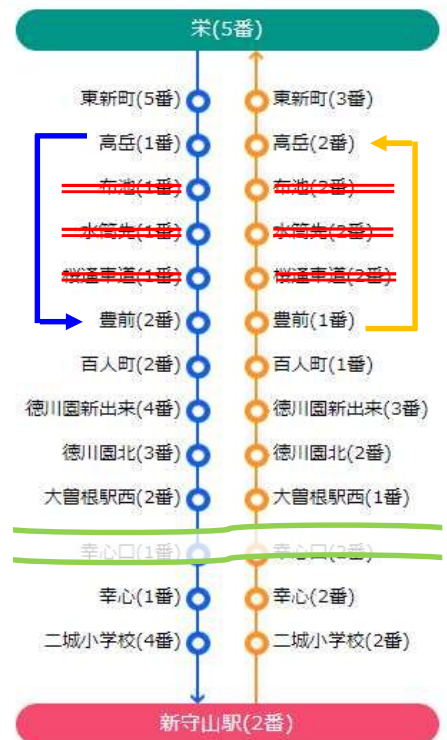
栄(5番)

東新町(5番)
高岳(1番)
布池(1番)
水筒先(1番)
松達車道(1番)
豊前(2番)
百人町(2番)
徳川園新出来(4番)
徳川園北(3番)
大曽根駅西(2番)
幸心口(1番)
幸心(1番)
二城小学校(4番)

東新町(3番)
高岳(2番)
布池(2番)
水筒先(2番)
松達車道(2番)
豊前(1番)
百人町(1番)
徳川園新出来(3番)
徳川園北(2番)
大曽根駅西(1番)
幸心口(2番)
幸心(2番)
二城小学校(2番)

新守山駅(2番)